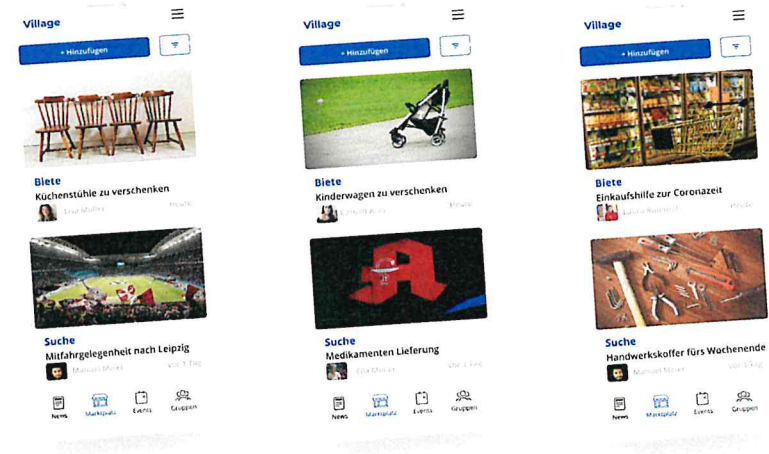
Village
+ Hinzufügen
Biete
Küchenstühle zu verschenken
Lisa Müller
Heute
Suche
Mitfahrgelegenheit nach Leipzig
Manuel Meier
vor 1 Tag
News
Marktplatz
Events
Gruppen

Village
+ Hinzufügen
Biete
Kinderwagen zu verschenken
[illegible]
Heute
Suche
Medikamenten Lieferung
Lisa Müller
vor 1 Tag
News
Marktplatz
Events
Gruppen

Village
+ Hinzufügen
Biete
Einkaufshilfe zur Coronazeit
Laura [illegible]
Heute
Suche
Handwerkskoffer fürs Wochenende
Manuel Meier
vor 1 Tag
News
Marktplatz
Events
Gruppen